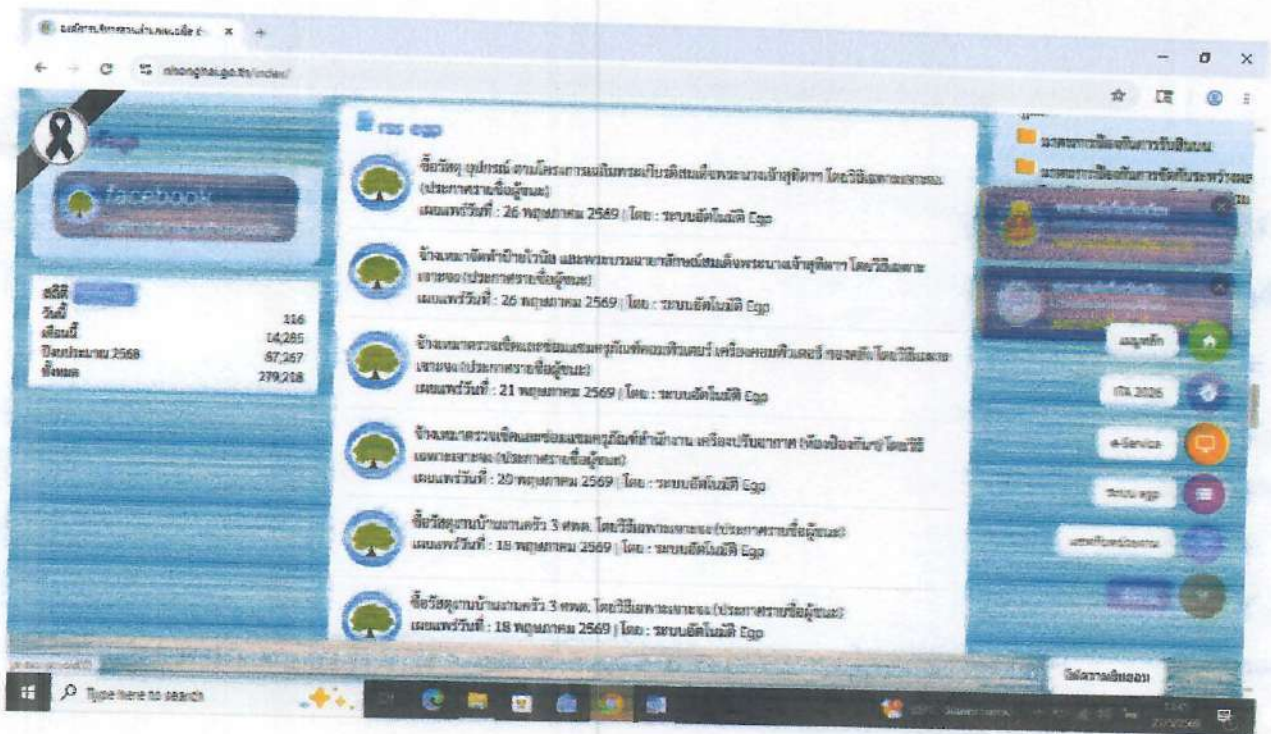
nhonghai.go.th/index/

facebook

สถิติ
วันนี้ 116
เดือนนี้ 14,285
ปีงบประมาณ 2568 67,267
ทั้งหมด 279,218

ระบบ egp

ซื้อวัสดุ อุปกรณ์ ตามโครงการเฉลิมพระเกียรติสมเด็จพระนางเจ้าสุทิดา โดยวิธีเฉพาะเจาะจง (ประกาศรายชื่อผู้ชนะ)
เผยแพร่วันที่ : 26 พฤษภาคม 2569 | โดย : ระบบอัตโนมัติ Egp

จ้างเหมาจัดทำป้ายไวนิล และพระบรมฉายาลักษณ์สมเด็จพระนางเจ้าสุทิดา โดยวิธีเฉพาะเจาะจง (ประกาศรายชื่อผู้ชนะ)
เผยแพร่วันที่ : 26 พฤษภาคม 2569 | โดย : ระบบอัตโนมัติ Egp

จ้างเหมาตรวจเช็คและซ่อมแซมครุภัณฑ์คอมพิวเตอร์ เครื่องคอมพิวเตอร์ ของคลัง โดยวิธีเฉพาะเจาะจง (ประกาศรายชื่อผู้ชนะ)
เผยแพร่วันที่ : 21 พฤษภาคม 2569 | โดย : ระบบอัตโนมัติ Egp

จ้างเหมาตรวจเช็คและซ่อมแซมครุภัณฑ์สำนักงาน เครื่องปรับอากาศ (ห้องป้องกันฯ) โดยวิธีเฉพาะเจาะจง (ประกาศรายชื่อผู้ชนะ)
เผยแพร่วันที่ : 20 พฤษภาคม 2569 | โดย : ระบบอัตโนมัติ Egp

ซื้อวัสดุงานบ้านงานครัว 3 ศพด. โดยวิธีเฉพาะเจาะจง (ประกาศรายชื่อผู้ชนะ)
เผยแพร่วันที่ : 18 พฤษภาคม 2569 | โดย : ระบบอัตโนมัติ Egp

ซื้อวัสดุงานบ้านงานครัว 3 ศพด. โดยวิธีเฉพาะเจาะจง (ประกาศรายชื่อผู้ชนะ)
เผยแพร่วันที่ : 18 พฤษภาคม 2569 | โดย : ระบบอัตโนมัติ Egp

มาตรการป้องกันการรับสินบน
มาตรการป้องกันการขัดกันระหว่าง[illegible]

เมนูหลัก
ITA 2026
e-Service
ระบบ egp
แสดงความคิดเห็น
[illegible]

ให้ความยินยอม

Type here to search